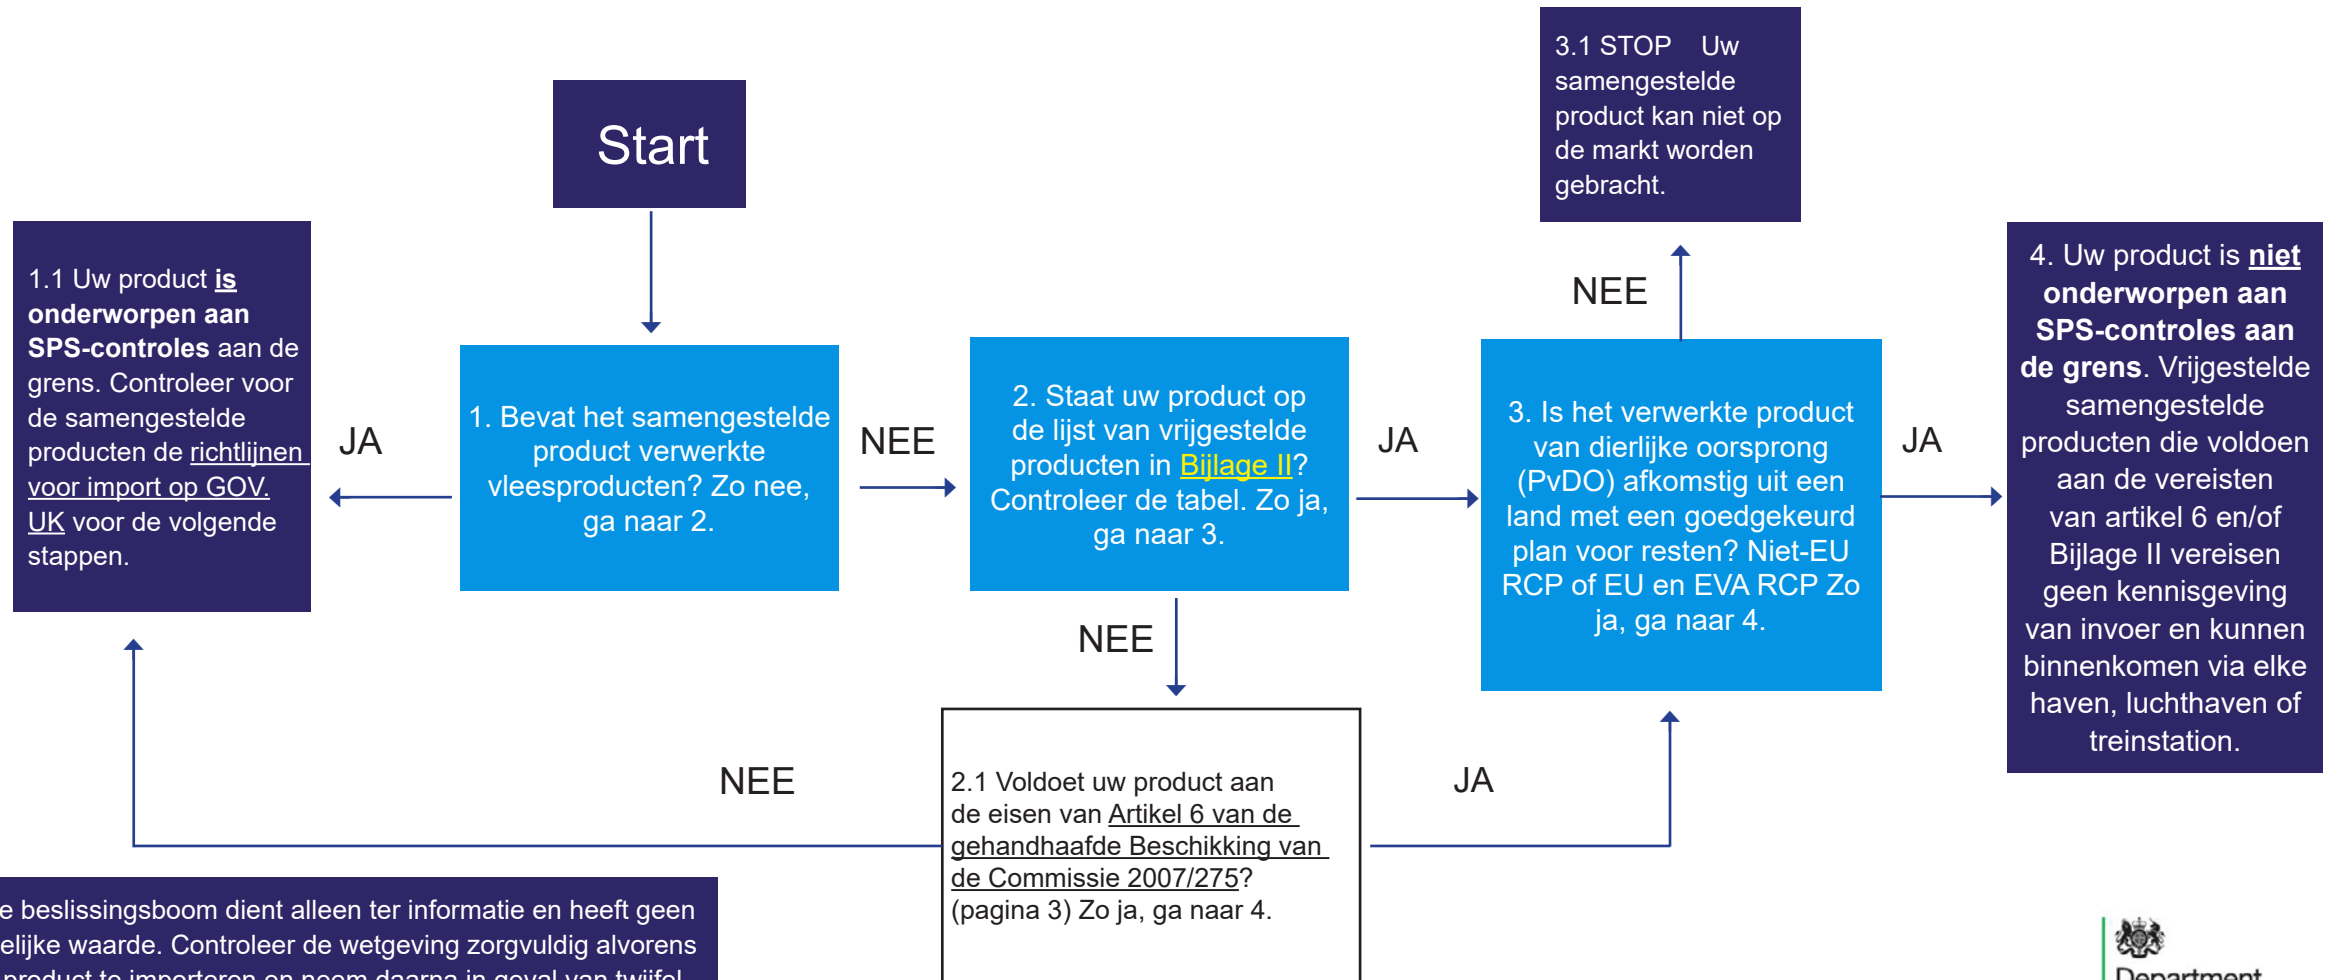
Start

1.1 Uw product **is onderworpen aan SPS-controles** aan de grens. Controleer voor de samengestelde producten de richtlijnen voor import op GOV.UK voor de volgende stappen.

JA

1. Bevat het samengestelde product verwerkte vleesproducten? Zo nee, ga naar 2.

NEE

2. Staat uw product op de lijst van vrijgestelde producten in Bijlage II? Controleer de tabel. Zo ja, ga naar 3.

JA

3.1 STOP Uw samengestelde product kan niet op de markt worden gebracht.

NEE

3. Is het verwerkte product van dierlijke oorsprong (PvDO) afkomstig uit een land met een goedgekeurd plan voor resten? Niet-EU RCP of EU en EVA RCP Zo ja, ga naar 4.

JA

4. Uw product is **niet onderworpen aan SPS-controles aan de grens**. Vrijgestelde samengestelde producten die voldoen aan de vereisten van artikel 6 en/of Bijlage II vereisen geen kennisgeving van invoer en kunnen binnenkomen via elke haven, luchthaven of treinstation.

NEE

NEE

2.1 Voldoet uw product aan de eisen van Artikel 6 van de gehandhaafde Beschikking van de Commissie 2007/275? (pagina 3) Zo ja, ga naar 4.

JA

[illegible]e beslissingsboom dient alleen ter informatie en heeft geen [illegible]elijke waarde. Controleer de wetgeving zorgvuldig alvorens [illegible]

Department